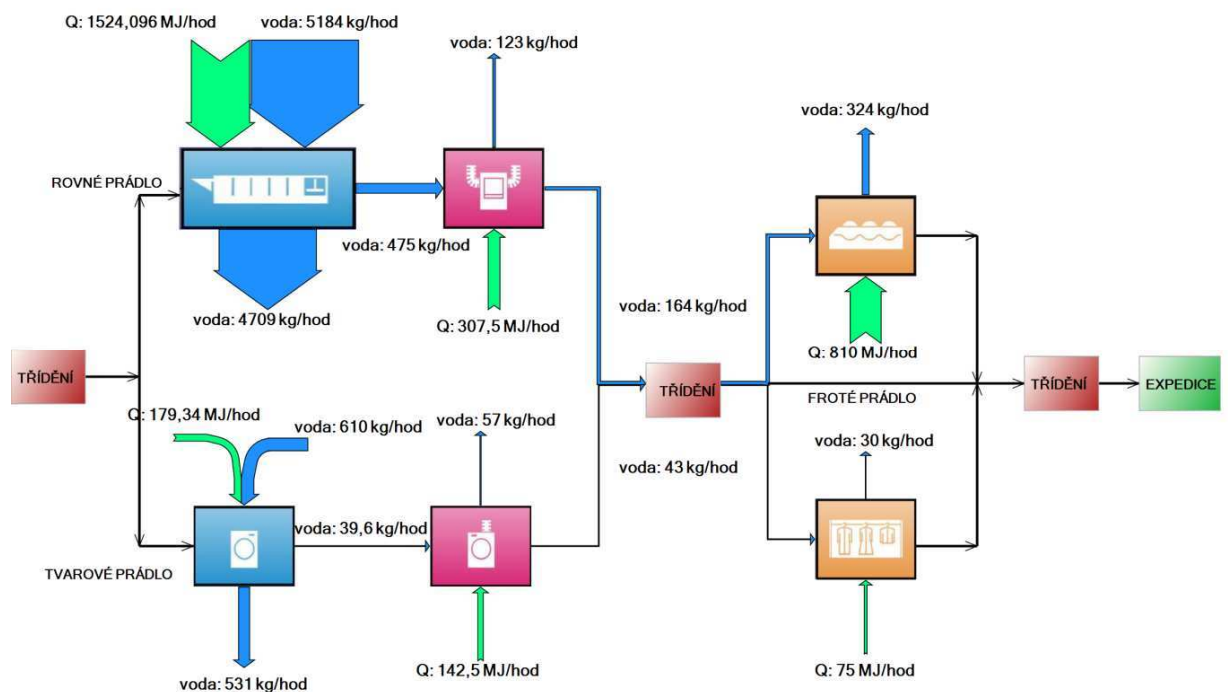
Q: 1524,096 MJ/hod
voda: 5184 kg/hod
voda: 123 kg/hod
voda: 324 kg/hod
ROVNÉ PRÁDLO
voda: 475 kg/hod
voda: 4709 kg/hod
Q: 307,5 MJ/hod
voda: 164 kg/hod
Q: 810 MJ/hod
TŘÍDĚNÍ
TŘÍDĚNÍ
TŘÍDĚNÍ
EXPEDICE
FROTÉ PRÁDLO
Q: 179,34 MJ/hod
voda: 610 kg/hod
voda: 57 kg/hod
voda: 30 kg/hod
voda: 43 kg/hod
voda: 39,6 kg/hod
TVAROVÉ PRÁDLO
voda: 531 kg/hod
Q: 142,5 MJ/hod
Q: 75 MJ/hod